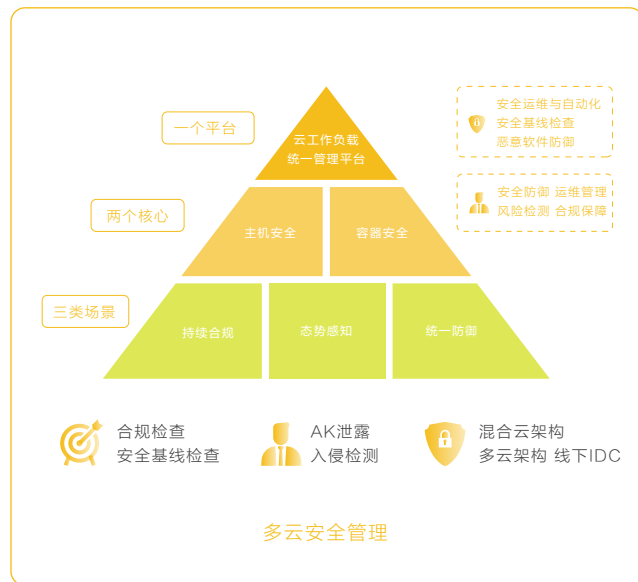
一个平台

云工作负载
统一管理平台

安全运维与自动化
安全基线检查
恶意软件防御

两个核心

主机安全

容器安全

安全防御 运维管理
风险检测 合规保障

三类场景

持续合规

态势感知

统一防御

合规检查
安全基线检查

AK泄露
入侵检测

混合云架构
多云架构 线下IDC

多云安全管理